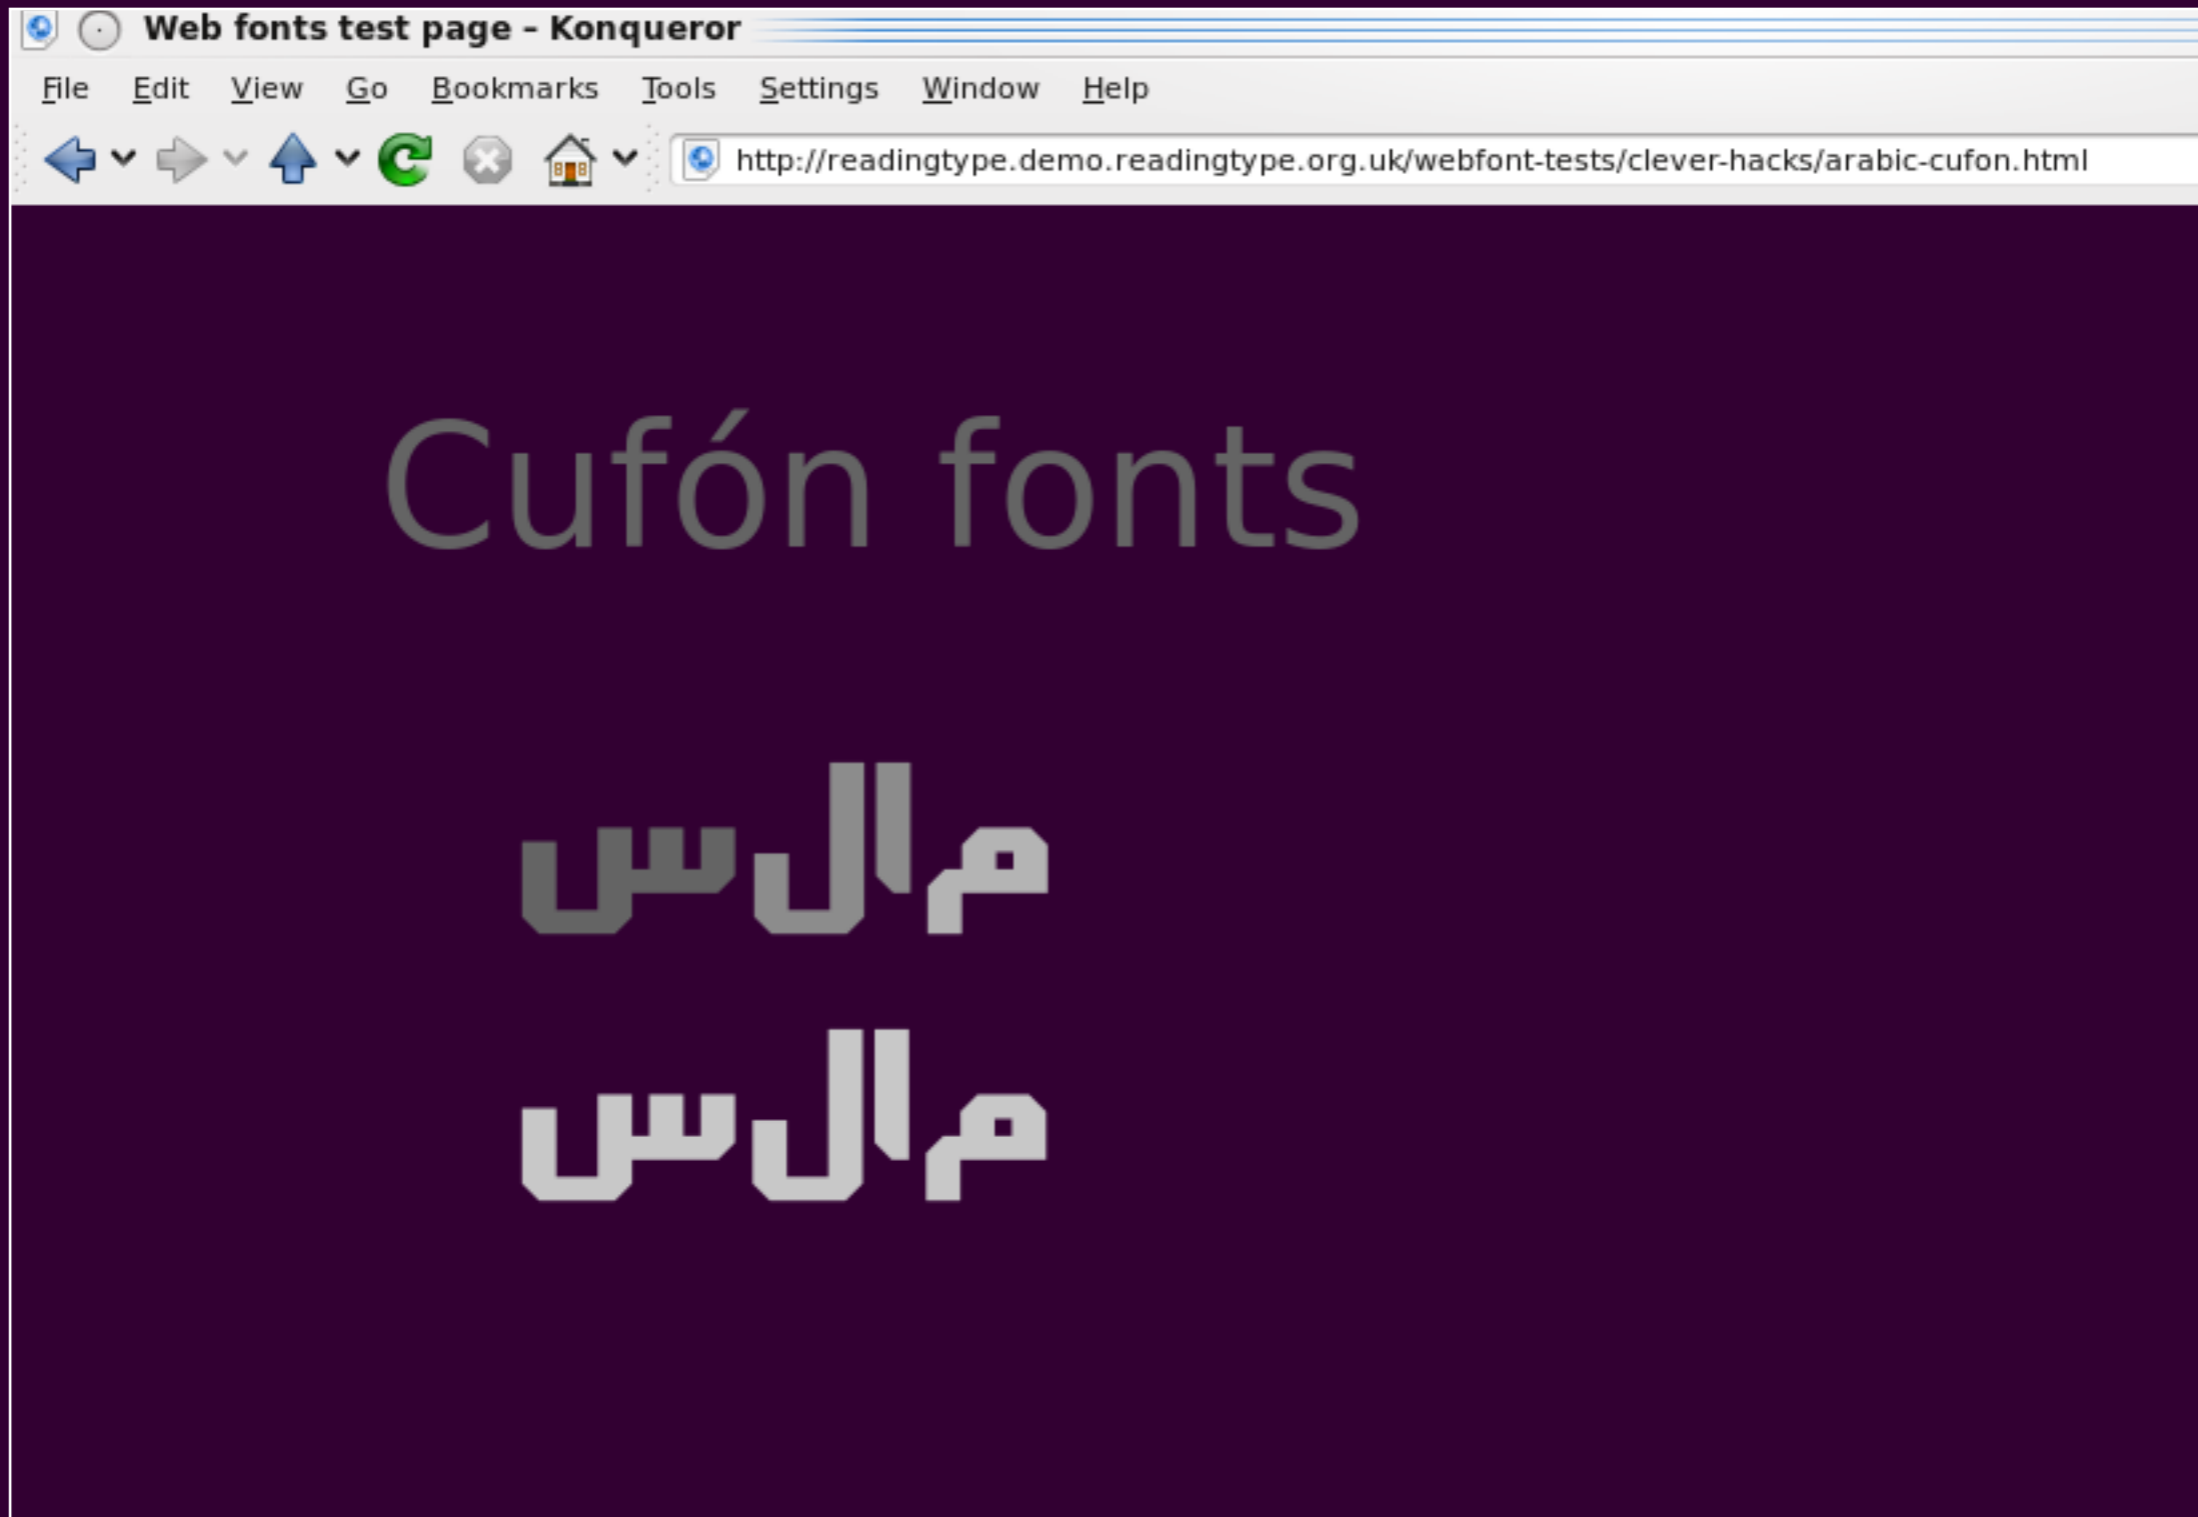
Web fonts test page - Konqueror

File Edit View Go Bookmarks Tools Settings Window Help

http://readingtype.demo.readingtype.org.uk/webfont-tests/clever-hacks/arabic-cufon.html

Cufón fonts

مالس

مالس